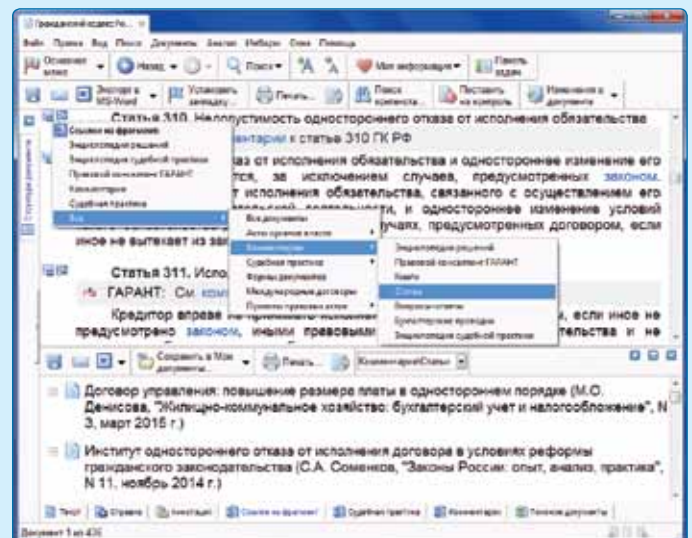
Гражданский кодекс РФ...

Файл Правка Вид Поиск Документы Анализ Избранное Окна Помощь

Основное меню Назад Поиск Мои информация Панель задач

Экспорт в MS-Word Установить закладку... Печать... Поиск контекста... Поставить на контроль Изменения в документе

Статья 310. Недопустимость одностороннего отказа от исполнения обязательства

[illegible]ентарии к статье 310 ГК РФ

Ссылки на фрагмент
Энциклопедия решений
Энциклопедия судебной практики
Правовой консалтинг ГАРАНТ
Комментарии
Судебная практика
Все

Все документы
Акты органов власти
Комментарии
Судебная практика
Формы документов
Международные договоры
Проекты правовых актов

Энциклопедия решений
Правовой консалтинг ГАРАНТ
Книги
Статьи
Вопросы-ответы
Бухгалтерские проводки
Энциклопедия судебной практики

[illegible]за от исполнения обязательства и одностороннее изменение его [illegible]тся, за исключением случаев, предусмотренных законом. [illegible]т исполнения обязательства, связанного с осуществлением его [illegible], и одностороннее изменение условий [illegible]чаях, предусмотренных договором, если иное не вытекает из за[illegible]

Статья 311. Испо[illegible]

ГАРАНТ: См. ком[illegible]

Кредитор вправе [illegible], если иное не предусмотрено законом, иными правовыми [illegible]тельства и не

Сохранить в Мои документы... Печать... Комментарии/Статьи

Договор управления: повышение размера платы в одностороннем порядке (М.О. Денисова, "Жилищно-коммунальное хозяйство: бухгалтерский учет и налогообложение", N 3, март 2015 г.)

Институт одностороннего отказа от исполнения договора в условиях реформы гражданского законодательства (С.А. Соменков, "Законы России: опыт, анализ, практика", N 11, ноябрь 2014 г.)

Текст Справка Аннотация Ссылки на фрагмент Судебная практика Комментарии Похожие документы

Документ 1 из 436